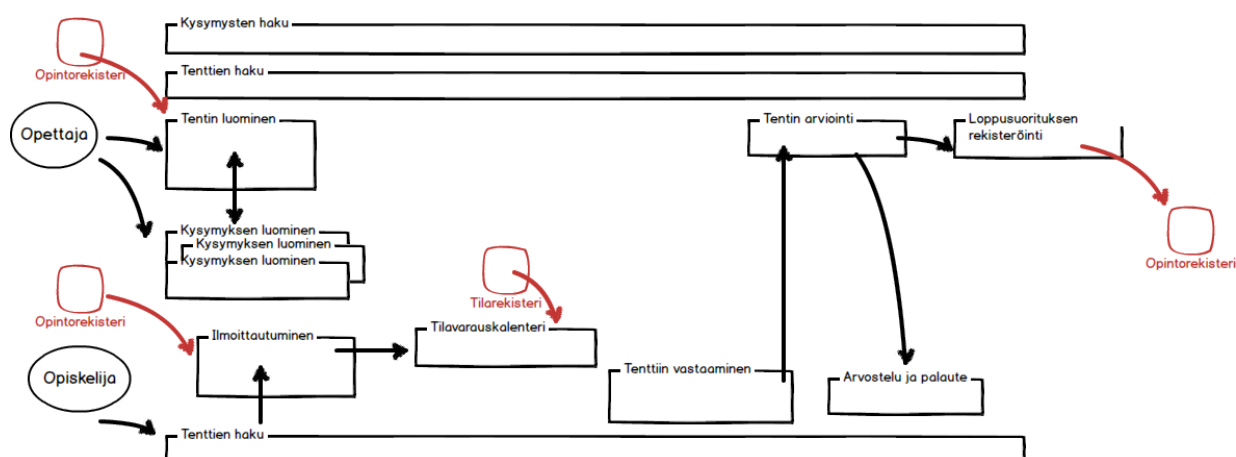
Kysymysten haku

Opintorekisteri

Tenttien haku

Opettaja

Tentin luominen

Kysymyksen luominen
Kysymyksen luominen
Kysymyksen luominen

Tentin arviointi

Loppusuorituksen rekisteröinti

Opintorekisteri

Tilarekisteri

Opintorekisteri

Ilmoittautuminen

Tilavarauskalenteri

Opiskelija

Tenttiin vastaaminen

Arvostelu ja palaute

Tenttien haku